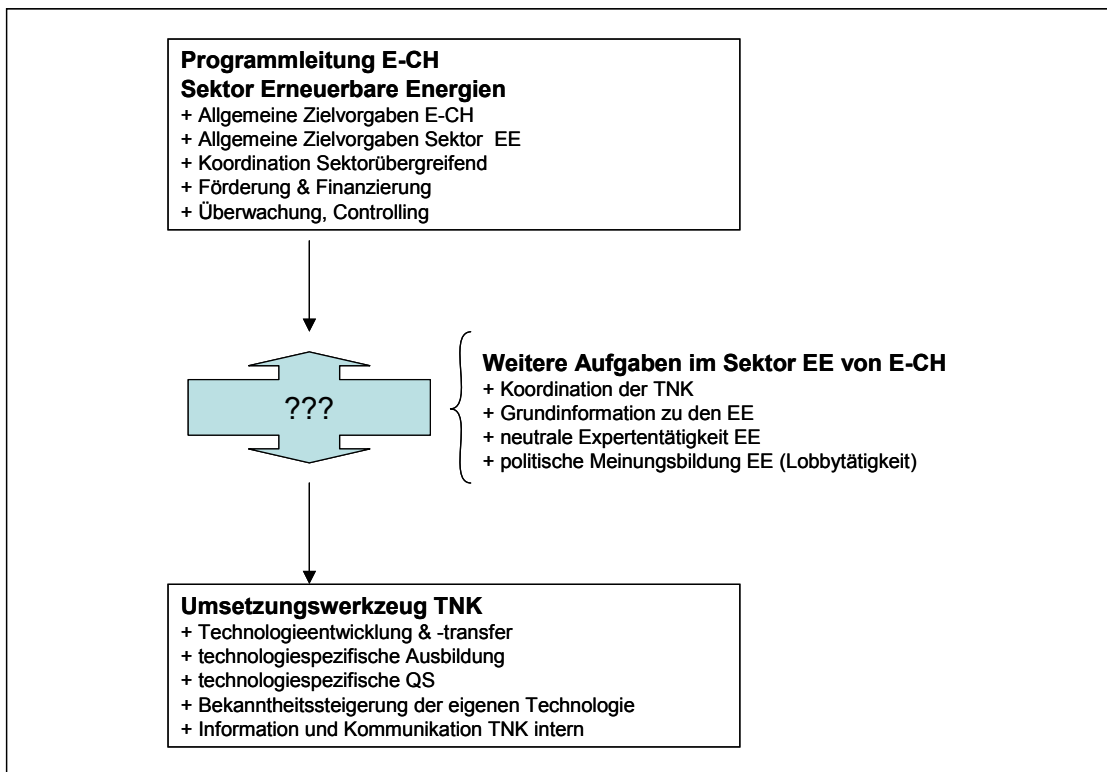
**Programmleitung E-CH**
**Sektor Erneuerbare Energien**
+ Allgemeine Zielvorgaben E-CH
+ Allgemeine Zielvorgaben Sektor EE
+ Koordination Sektorübergreifend
+ Förderung & Finanzierung
+ Überwachung, Controlling

???

**Weitere Aufgaben im Sektor EE von E-CH**
+ Koordination der TNK
+ Grundinformation zu den EE
+ neutrale Expertentätigkeit EE
+ politische Meinungsbildung EE (Lobbytätigkeit)

**Umsetzungswerkzeug TNK**
+ Technologieentwicklung & -transfer
+ technologiespezifische Ausbildung
+ technologiespezifische QS
+ Bekanntheitssteigerung der eigenen Technologie
+ Information und Kommunikation TNK intern